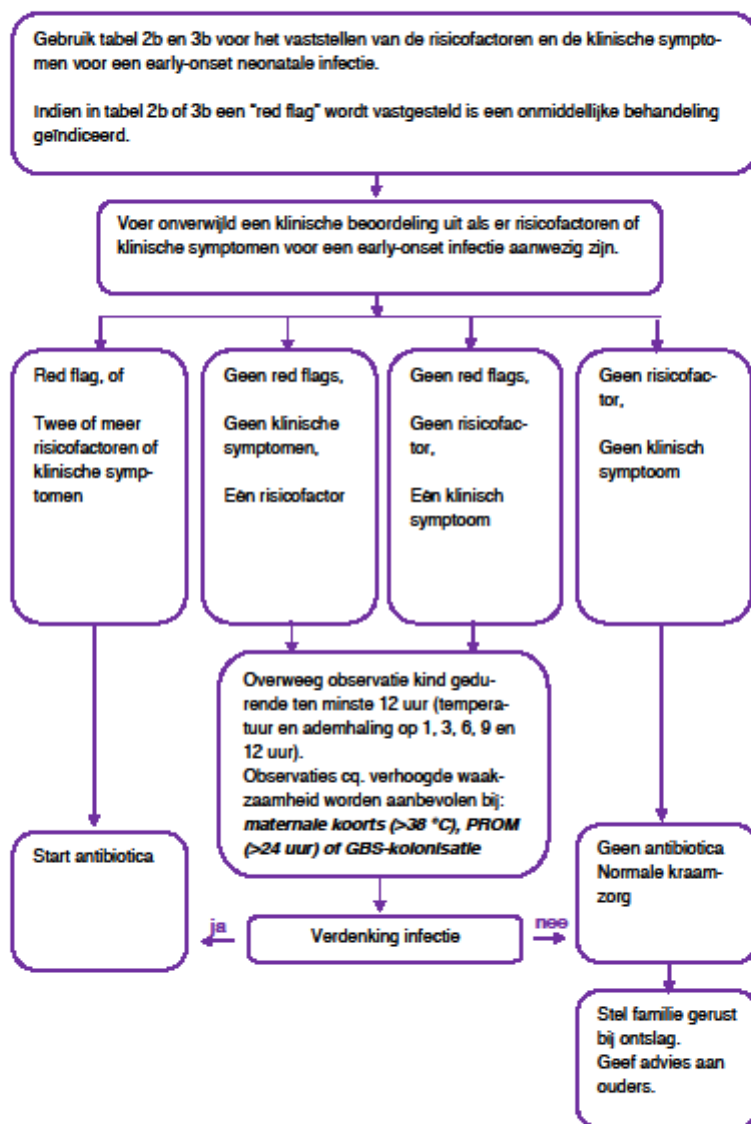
Gebruik tabel 2b en 3b voor het vaststellen van de risicofactoren en de klinische symptomen voor een early-onset neonatale infectie.

Indien in tabel 2b of 3b een "red flag" wordt vastgesteld is een onmiddellijke behandeling geïndiceerd.

Voer onverwijld een klinische beoordeling uit als er risicofactoren of klinische symptomen voor een early-onset infectie aanwezig zijn.

Red flag, of

Twee of meer risicofactoren of klinische symptomen

Geen red flags,

Geen klinische symptomen,

Eén risicofactor

Geen red flags,

Geen risicofactor,

Eén klinisch symptoom

Geen risicofactor,

Geen klinisch symptoom

Overweeg observatie kind gedurende ten minste 12 uur (temperatuur en ademhaling op 1, 3, 6, 9 en 12 uur).
Observaties cq. verhoogde waakzaamheid worden aanbevolen bij: ***maternale koorts (>38 °C), PROM (>24 uur) of GBS-kolonisatie***

Start antibiotica

Geen antibiotica
Normale kraamzorg

ja

Verdenking infectie

nee

Stel familie gerust bij ontslag.
Geef advies aan ouders.